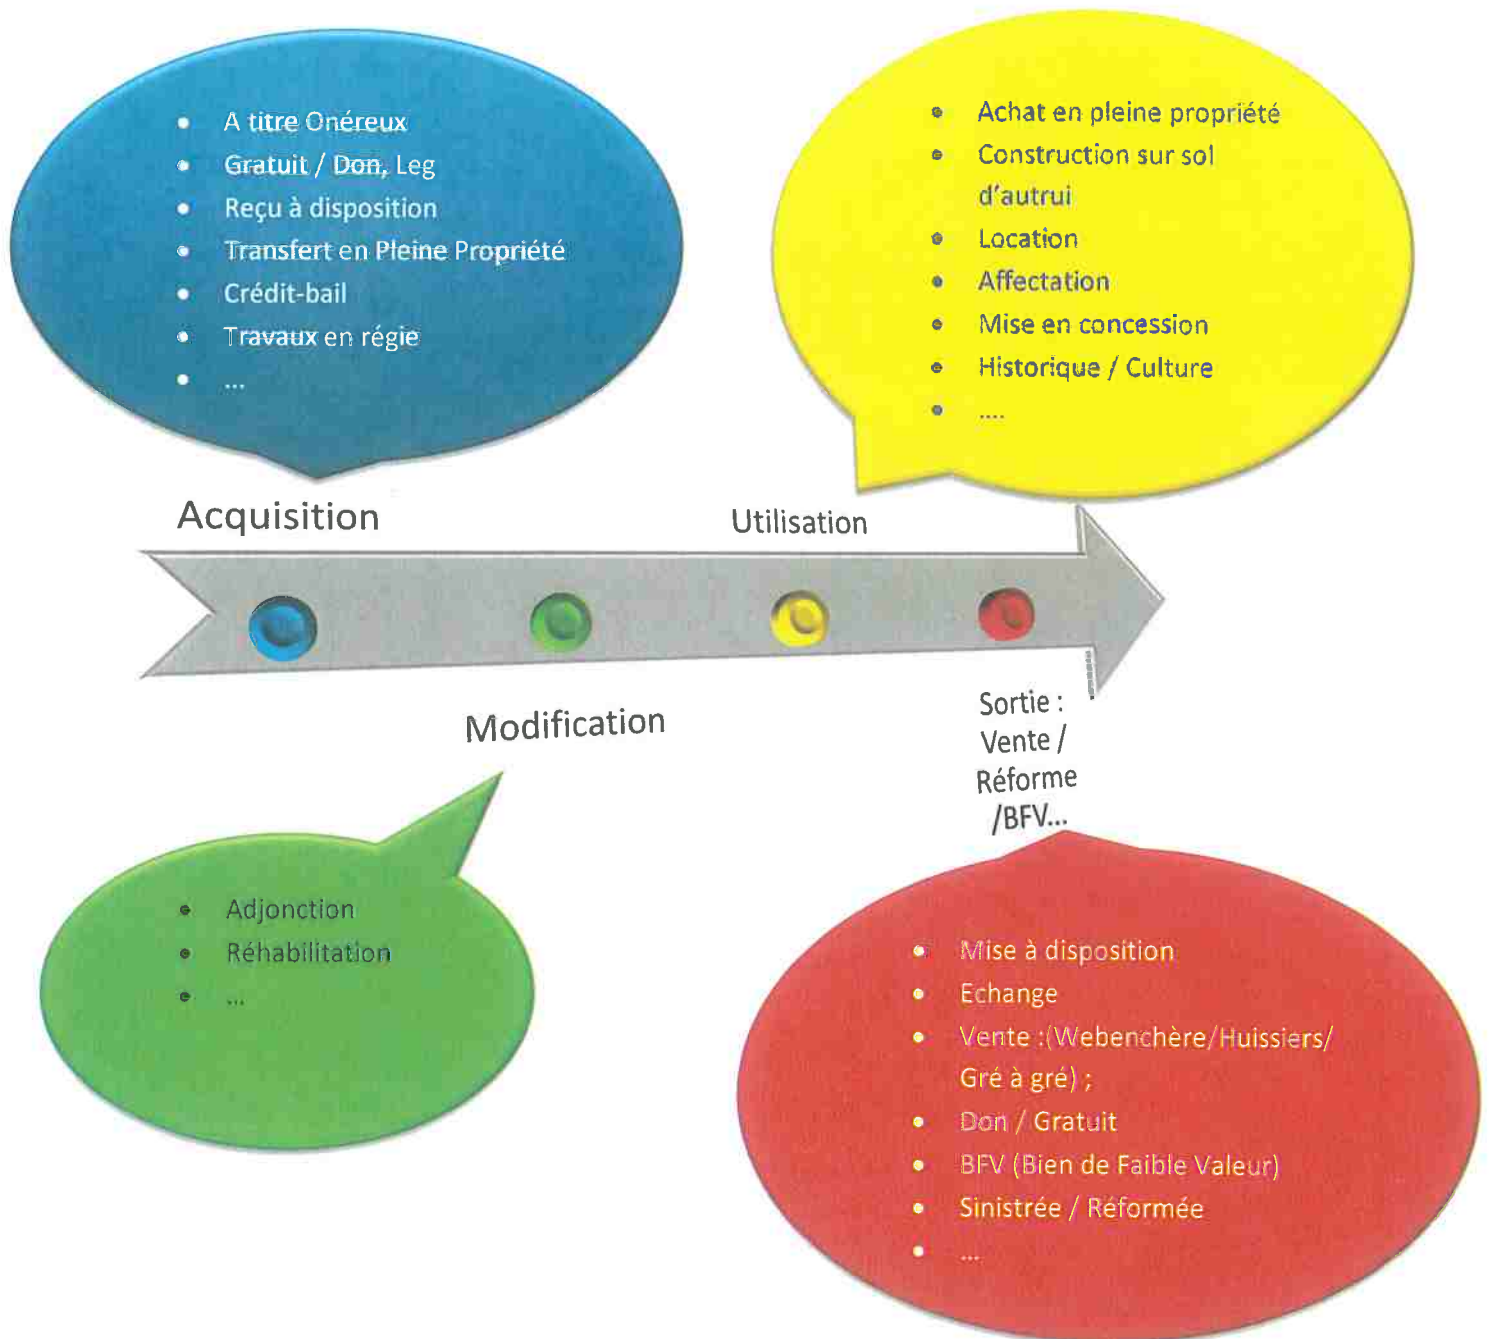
- A titre Onéreux
- Gratuit / Don, Leg
- Reçu à disposition
- Transfert en Pleine Propriété
- Crédit-bail
- Travaux en régie
- ...

- Achat en pleine propriété
- Construction sur sol d'autrui
- Location
- Affectation
- Mise en concession
- Historique / Culture
- ....

Acquisition

Utilisation

Modification

Sortie : Vente / Réforme /BFV...

- Adjonction
- Réhabilitation
- ...

- Mise à disposition
- Echange
- Vente :(Webenchère/Huissiers/ Gré à gré) ;
- Don / Gratuit
- BFV (Bien de Faible Valeur)
- Sinistrée / Réformée
- ...